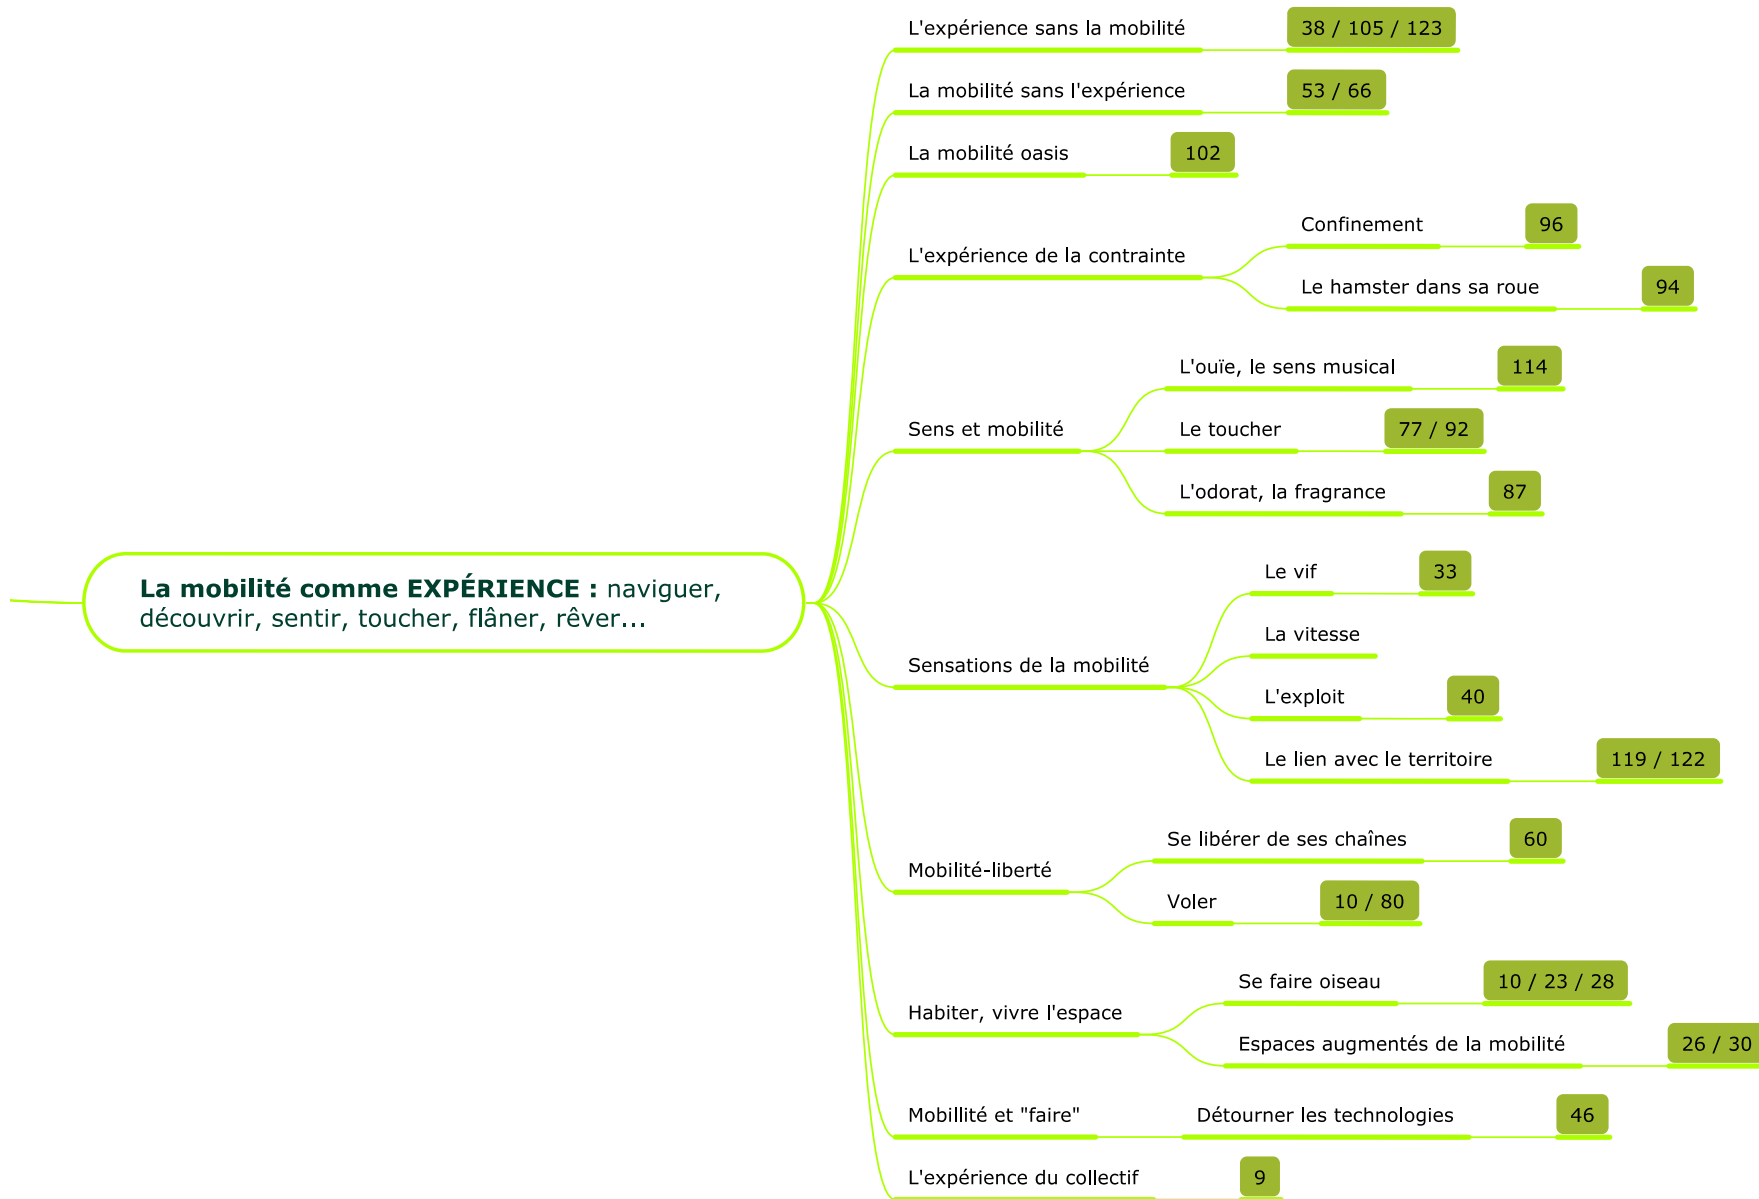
**La mobilité comme EXPÉRIENCE :** naviguer, découvrir, sentir, toucher, flâner, rêver...

L'expérience sans la mobilité 38 / 105 / 123

La mobilité sans l'expérience 53 / 66

La mobilité oasis 102

L'expérience de la contrainte
Confinement 96
Le hamster dans sa roue 94

Sens et mobilité
L'ouïe, le sens musical 114
Le toucher 77 / 92
L'odorat, la fragrance 87

Sensations de la mobilité
Le vif 33
La vitesse
L'exploit 40
Le lien avec le territoire 119 / 122

Mobilité-liberté
Se libérer de ses chaînes 60
Voler 10 / 80

Habiter, vivre l'espace
Se faire oiseau 10 / 23 / 28
Espaces augmentés de la mobilité 26 / 30

Mobillité et "faire"
Détourner les technologies 46

L'expérience du collectif 9